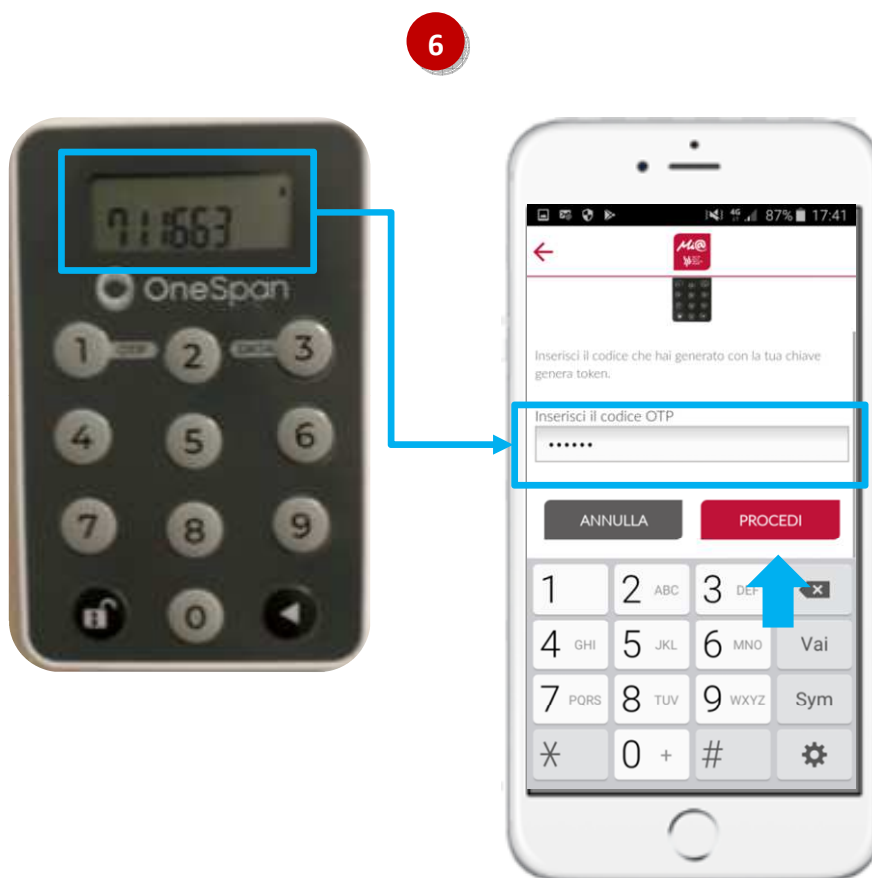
6

711663

OneSpan

1 OTP 2 CRON 3
4 5 6
7 8 9
0

87% 17:41

Mi@

Inserisci il codice che hai generato con la tua chiave genera token.

Inserisci il codice OTP
••••••

ANNULLA
PROCEDI

1
2 ABC
3 DEF
4 GHI
5 JKL
6 MNO
Vai
7 PQRS
8 TUV
9 WXYZ
Sym
*
0 +
#